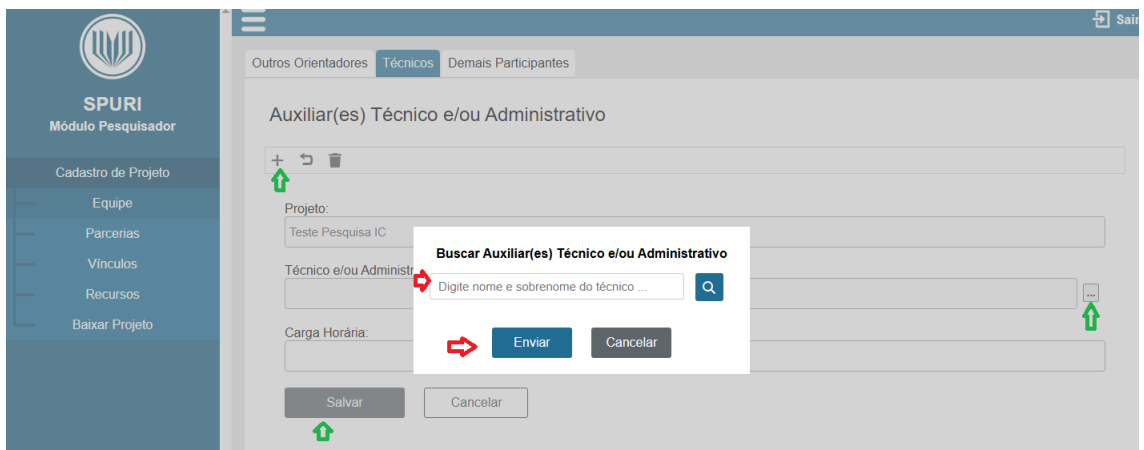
SPURI
Módulo Pesquisador

Cadastro de Projeto
Equipe
Parcerias
Vínculos
Recursos
Baixar Projeto

Sair

Outros Orientadores | Técnicos | Demais Participantes

Auxiliar(es) Técnico e/ou Administrativo

Projeto:
Teste Pesquisa IC

Técnico e/ou Administra

...

Carga Horária:

Salvar
Cancelar

Buscar Auxiliar(es) Técnico e/ou Administrativo
Digite nome e sobrenome do técnico ...
Enviar
Cancelar